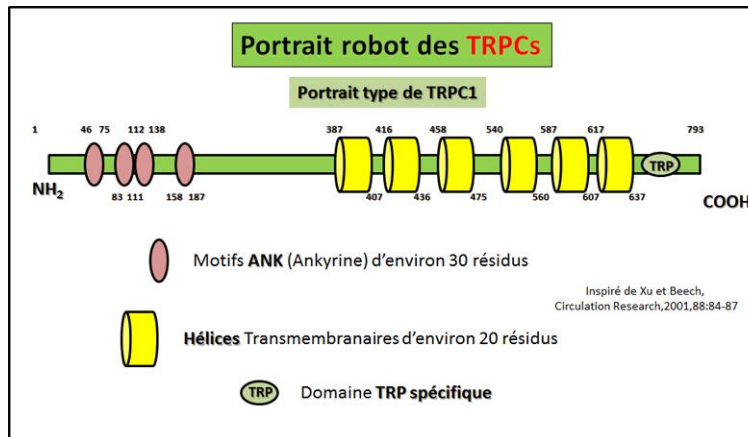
Portrait robot des TRPCs

Portrait type de TRPC1

1 46 75 112 138 387 416 458 540 587 617 793

TRP

$NH_2$ 83 111 158 187 407 436 475 560 607 637 COOH

Motifs ANK (Ankyrine) d'environ 30 résidus

Inspiré de Xu et Beech, Circulation Research,2001,88:84-87

Hélices Transmembranaires d'environ 20 résidus

TRP Domaine TRP spécifique